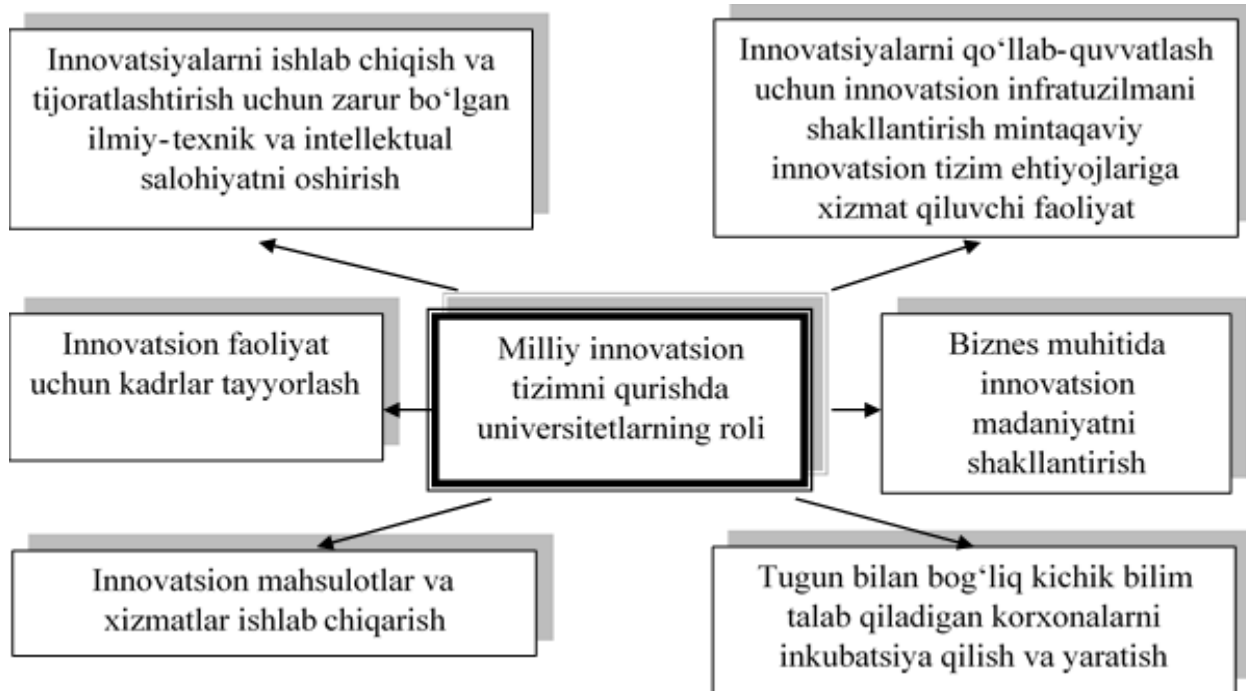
Innovatsiyalarni ishlab chiqish va tijoratlashtirish uchun zarur bo‘lgan ilmiy-texnik va intellektual salohiyatni oshirish

Innovatsiyalarni qo‘llab-quvvatlash uchun innovatsion infratuzilmani shakllantirish mintaqaviy innovatsion tizim ehtiyojlariga xizmat qiluvchi faoliyat

Innovatsion faoliyat uchun kadrlar tayyorlash

Milliy innovatsion tizimni qurishda universitetlarning roli

Biznes muhitida innovatsion madaniyatni shakllantirish

Innovatsion mahsulotlar va xizmatlar ishlab chiqarish

Tugun bilan bog‘liq kichik bilim talab qiladigan korxonalarni inkubatsiya qilish va yaratish